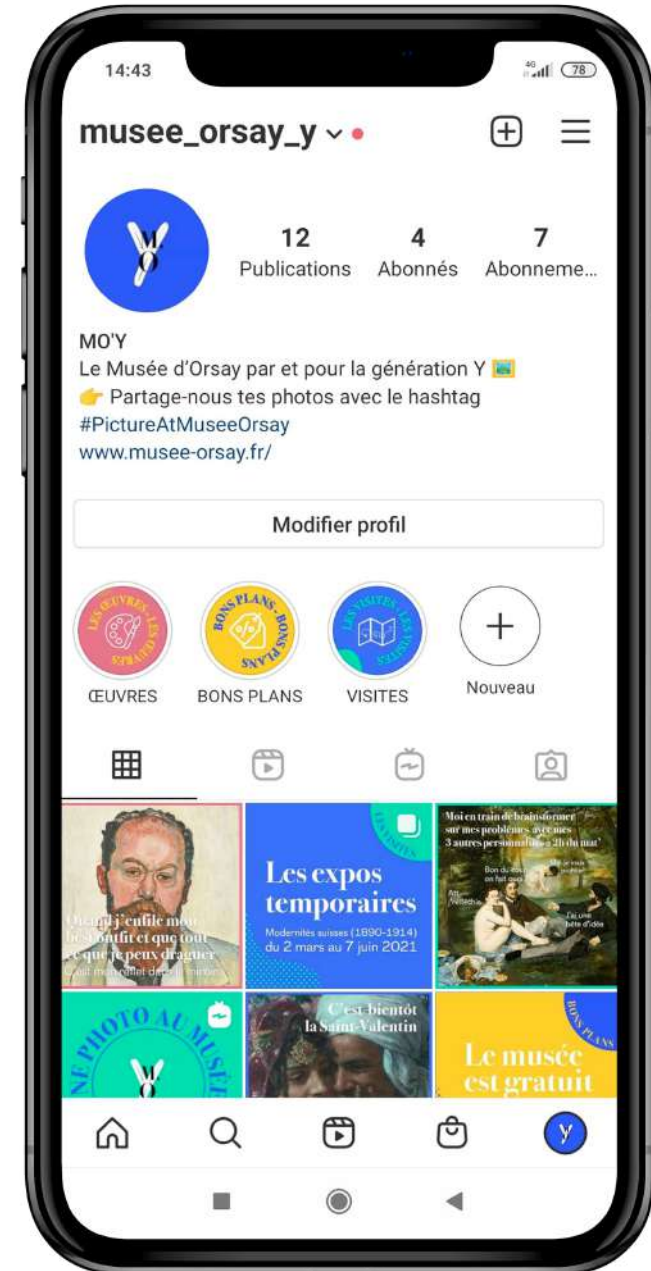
14:43
4G 78

musee_orsay_y

12 Publications
4 Abonnés
7 Abonneme...

MO'Y
Le Musée d'Orsay par et pour la génération Y
👉 Partage-nous tes photos avec le hashtag #PictureAtMuseeOrsay
www.musee-orsay.fr/

Modifier profil

LES ŒUVRES · LES ŒUVRES
ŒUVRES
BONS PLANS · BONS PLANS
BONS PLANS
LES VISITES · LES VISITES
VISITES
Nouveau

Quand j'enfile mon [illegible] et que tout ce que je peux draguer
C'est mon reflet dans le miroir

LES VISITES
Les expos temporaires
Modernités suisses (1890-1914) du 2 mars au 7 juin 2021

Moi en train de brainstormer sur mes problèmes avec mes 3 autres personnalités à 2h du mat'
Bon du coup on fait quoi
Moi je veux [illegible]
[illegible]
J'ai une bête d'idée

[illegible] PHOTO AU MUSÉE

C'est bientôt la Saint-Valentin

BONS PLANS
Le musée est gratuit

Y